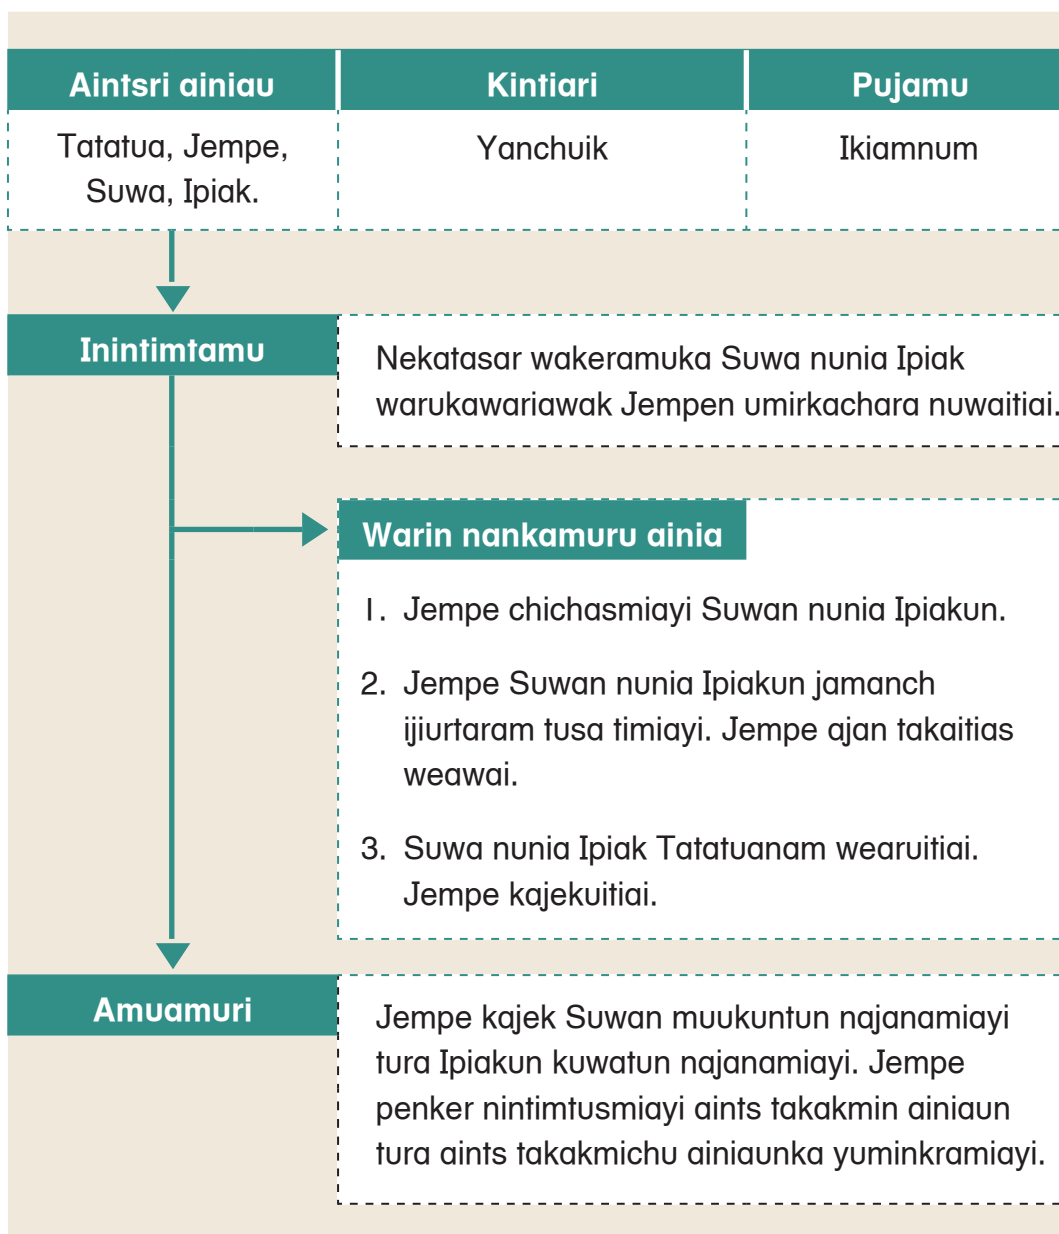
| Aintsri ainiau | Kintiari | Pujamu |
|---|---|---|
| Tatatua, Jempe, Suwa, Ipiak. | Yanchuik | Ikiamnum |

Inintimtamu

Nekatasar wakeramuka Suwa nunia Ipiak warukawariawak Jempen umirkachara nuwaitiai.

Warin nankamuru ainia

1. Jempe chichasmiayi Suwan nunia Ipiakun.

2. Jempe Suwan nunia Ipiakun jamanch ijiurtaram tusa timiayi. Jempe ajan takaitias weawai.

3. Suwa nunia Ipiak Tatatuanam wearuitiai. Jempe kajekuitiai.

Amuamuri

Jempe kajek Suwan muukuntun najanamiayi tura Ipiakun kuwatun najanamiayi. Jempe penker nintimtusmiayi aints takakmin ainiaun tura aints takakmichu ainiaunka yuminkramiayi.